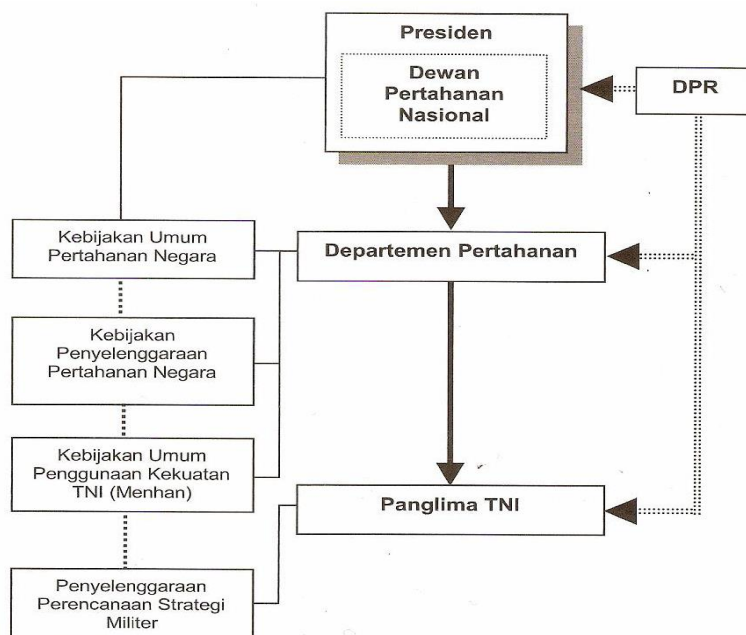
Presiden

Dewan Pertahanan Nasional

DPR

Kebijakan Umum Pertahanan Negara

Departemen Pertahanan

Kebijakan Penyelenggaraan Pertahanan Negara

Kebijakan Umum Penggunaan Kekuatan TNI (Menhan)

Panglima TNI

Penyelenggaraan Perencanaan Strategi Militer